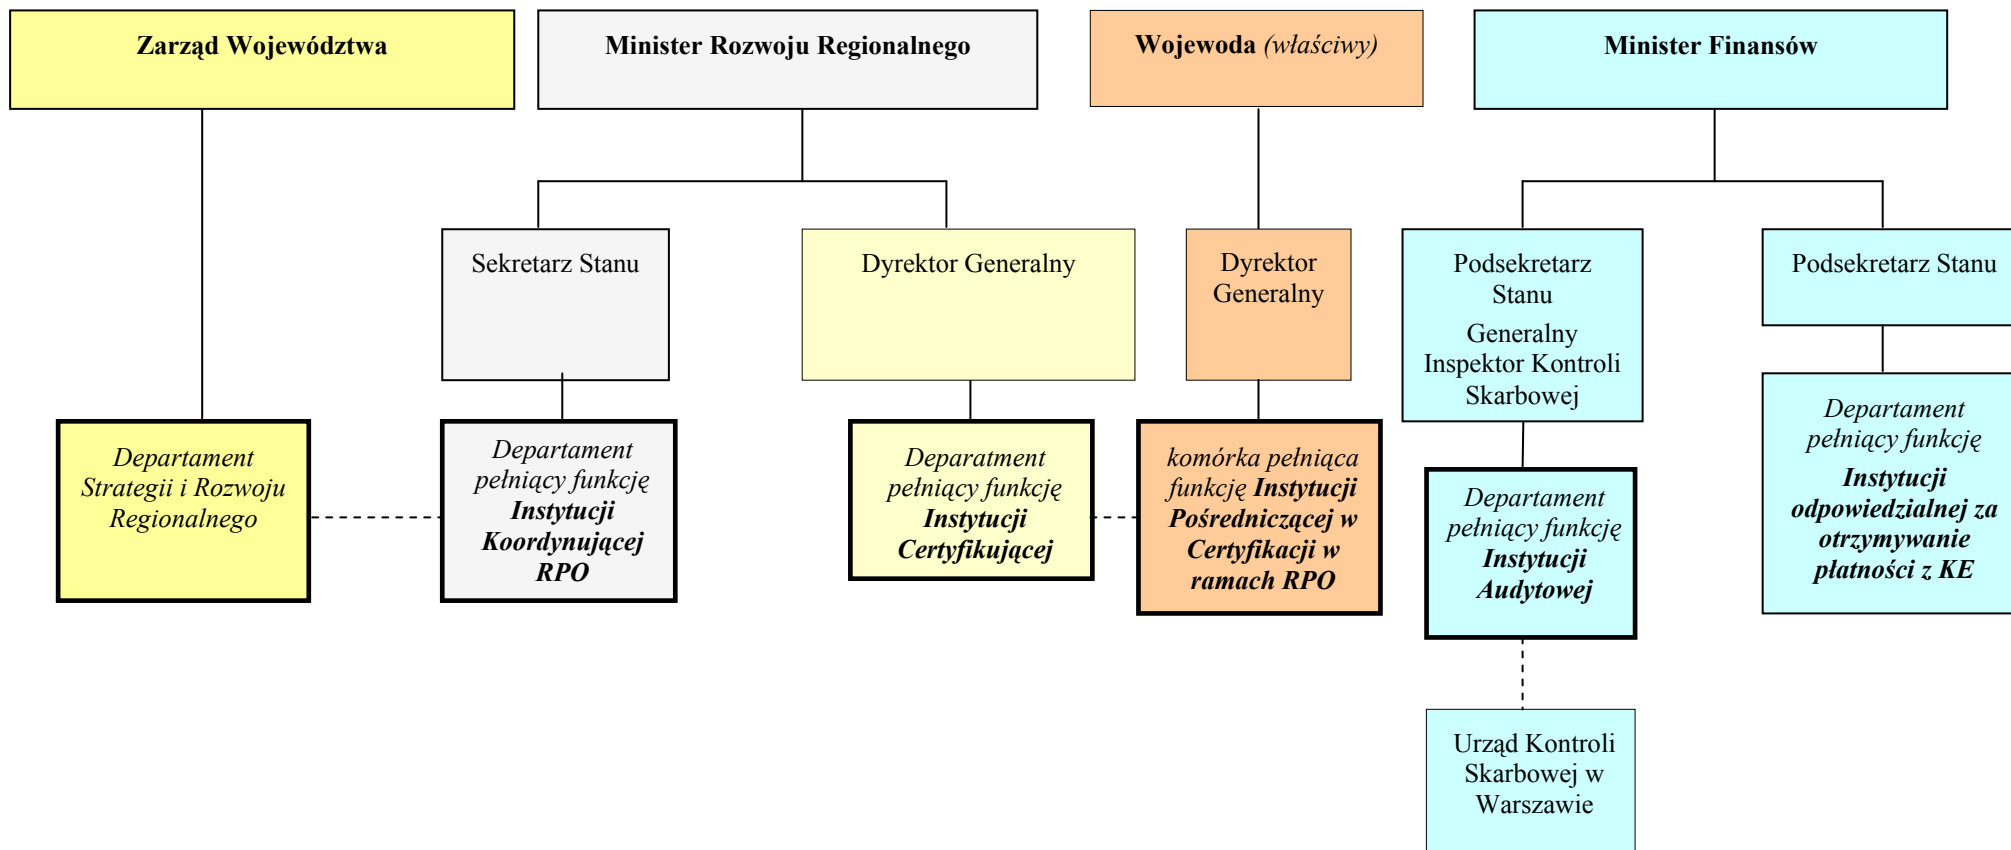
Zarząd Województwa

Minister Rozwoju Regionalnego

Wojewoda (właściwy)

Minister Finansów

Sekretarz Stanu

Dyrektor Generalny

Dyrektor Generalny

Podsekretarz Stanu Generalny Inspektor Kontroli Skarbowej

Podsekretarz Stanu

Departament Strategii i Rozwoju Regionalnego

Departament pełniący funkcję Instytucji Koordynującej RPO

Departament pełniący funkcję Instytucji Certyfikującej

komórka pełniąca funkcję Instytucji Pośredniczącej w Certyfikacji w ramach RPO

Departament pełniący funkcję Instytucji Audytowej

Departament pełniący funkcję Instytucji odpowiedzialnej za otrzymywanie płatności z KE

Urząd Kontroli Skarbowej w Warszawie